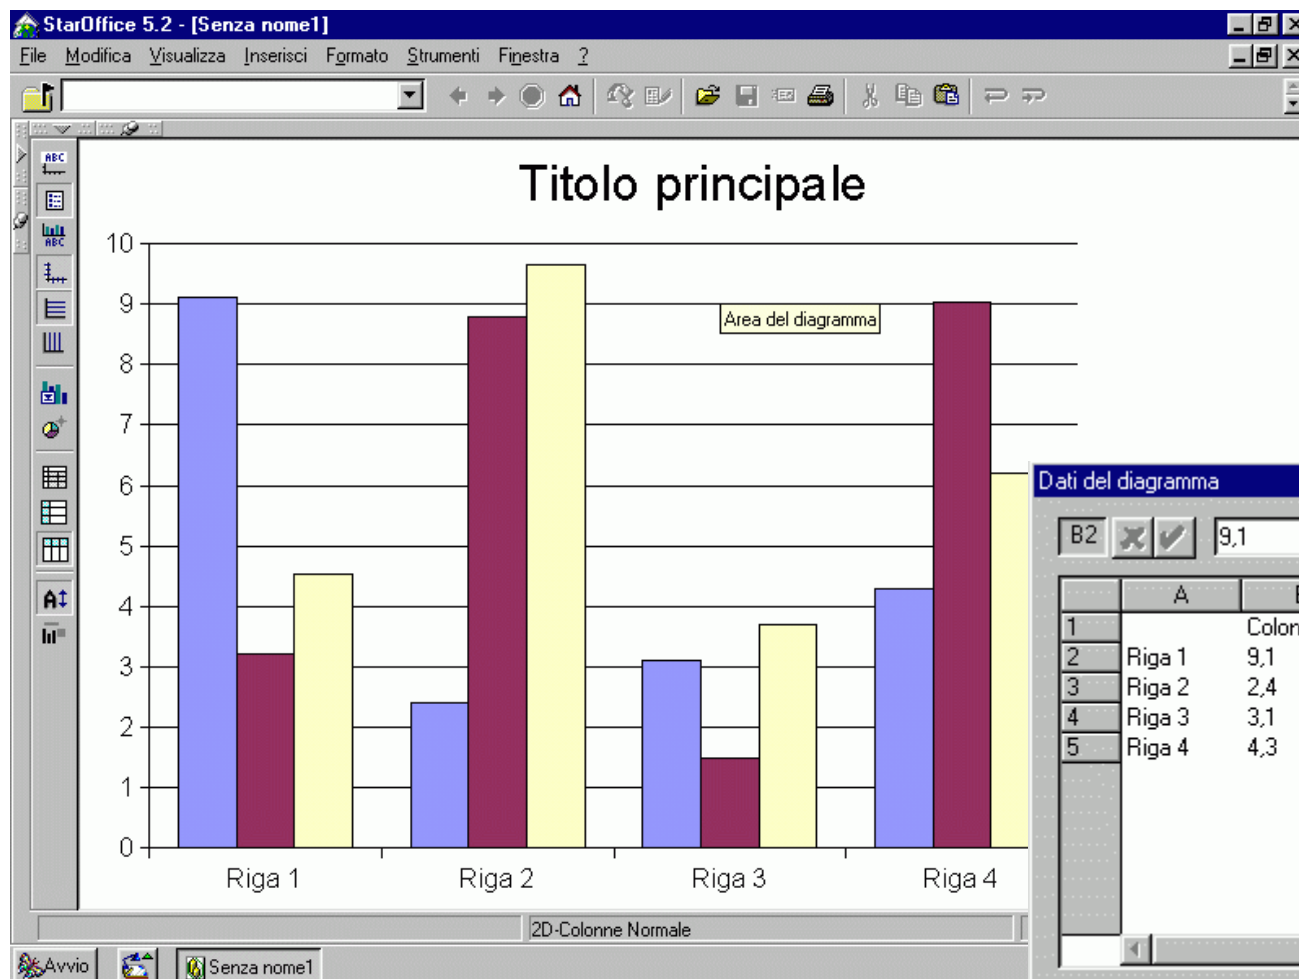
StarOffice 5.2 - [Senza nome1]

File Modifica Visualizza Inserisci Formato Strumenti Finestra ?

Titolo principale

10
9
8
7
6
5
4
3
2
1
0

Area del diagramma

Riga 1 Riga 2 Riga 3 Riga 4

Dati del diagramma

B2 9,1

| | A | |
|---|---|---|
| 1 | | Colon |
| 2 | Riga 1 | 9,1 |
| 3 | Riga 2 | 2,4 |
| 4 | Riga 3 | 3,1 |
| 5 | Riga 4 | 4,3 |

2D-Colonne Normale

Avvio Senza nome1